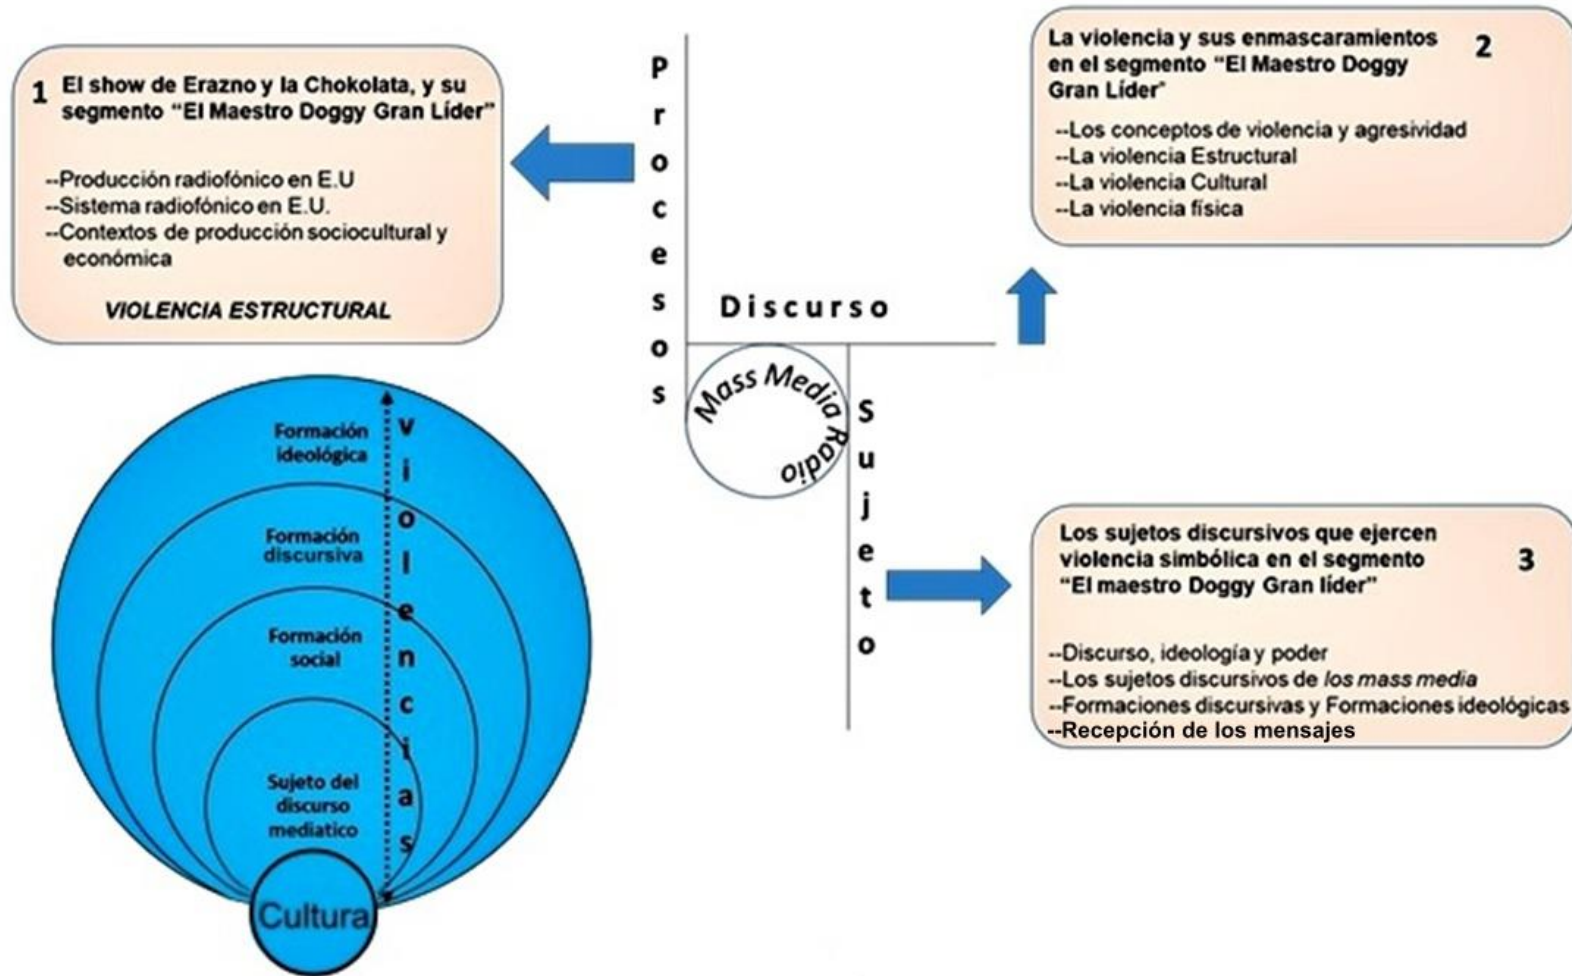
1 El show de Erazno y la Chokolata, y su segmento "El Maestro Doggy Gran Líder"

--Producción radiofónico en E.U
--Sistema radiofónico en E.U.
--Contextos de producción sociocultural y económica

VIOLENCIA ESTRUCTURAL

Procesos

Discurso

Mass Media Radio

Sujeto

La violencia y sus enmascaramientos en el segmento "El Maestro Doggy Gran Líder" 2

--Los conceptos de violencia y agresividad
--La violencia Estructural
--La violencia Cultural
--La violencia física

Los sujetos discursivos que ejercen violencia simbólica en el segmento "El maestro Doggy Gran líder" 3

--Discurso, ideología y poder
--Los sujetos discursivos de los mass media
--Formaciones discursivas y Formaciones ideológicas
--Recepción de los mensajes

Formación ideológica

Formación discursiva

Formación social

Sujeto del discurso mediatico

violencias

Cultura